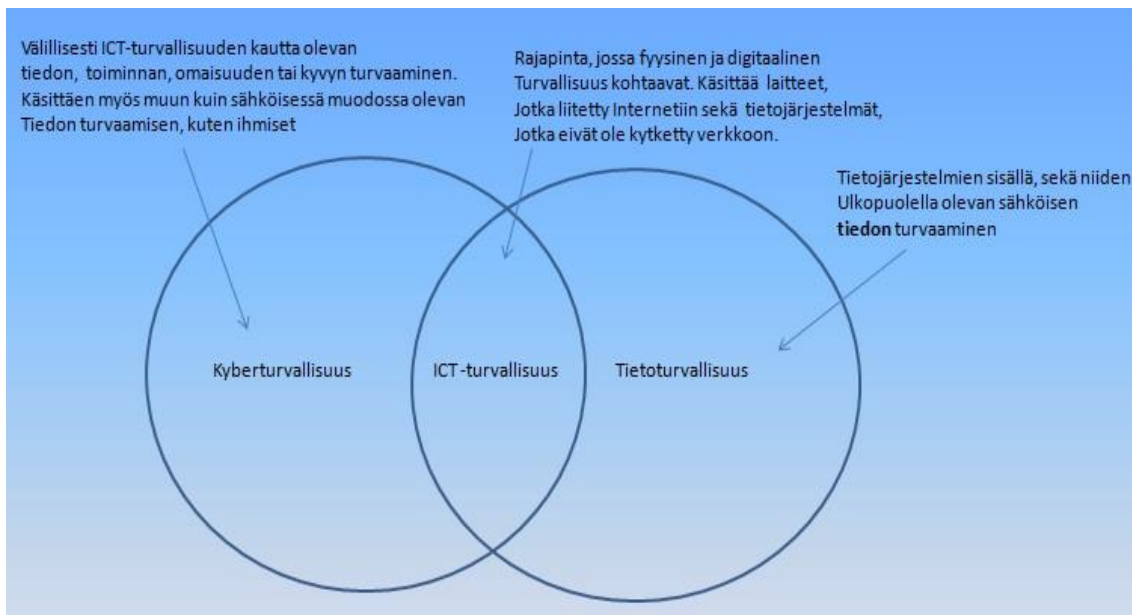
Välillisesti ICT-turvallisuuden kautta olevan tiedon, toiminnan, omaisuuden tai kyvyn turvaaminen. Käsittäen myös muun kuin sähköisessä muodossa olevan Tiedon turvaamisen, kuten ihmiset

Rajapinta, jossa fyysinen ja digitaalinen Turvallisuus kohtaavat. Käsittää laitteet, Jotka liitetty Internetiin sekä tietojärjestelmät, Jotka eivät ole kytketty verkkoon.

Tietojärjestelmien sisällä, sekä niiden Ulkopuolella olevan sähköisen **tiedon** turvaaminen

Kyberturvallisuus

ICT-turvallisuus

Tietoturvallisuus